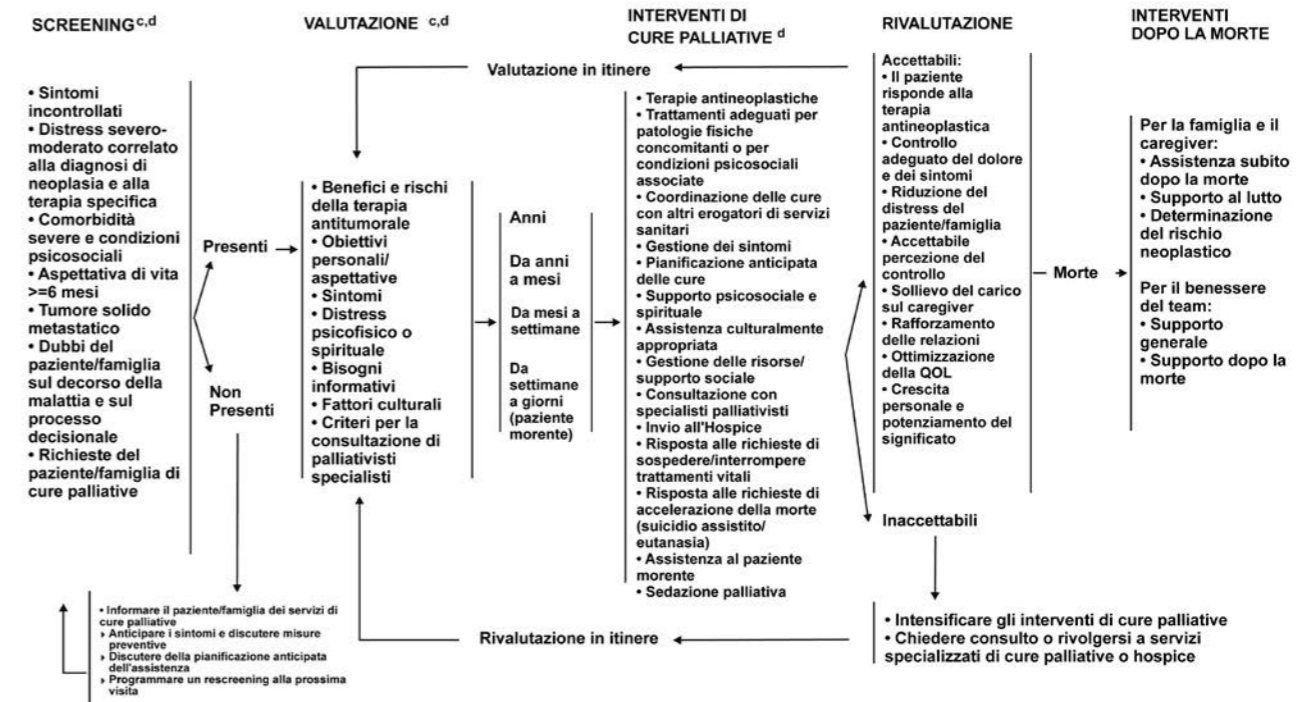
SCREENING$^{c,d}$

VALUTAZIONE $^{c,d}$

INTERVENTI DI CURE PALLIATIVE $^{d}$

RIVALUTAZIONE

INTERVENTI DOPO LA MORTE

Valutazione in itinere

• Sintomi incontrollati
• Distress severo-moderato correlato alla diagnosi di neoplasia e alla terapia specifica
• Comorbidità severe e condizioni psicosociali
• Aspettativa di vita >=6 mesi
• Tumore solido metastatico
• Dubbi del paziente/famiglia sul decorso della malattia e sul processo decisionale
• Richieste del paziente/famiglia di cure palliative

Presenti

Non Presenti

• Benefici e rischi della terapia antitumorale
• Obiettivi personali/ aspettative
• Sintomi
• Distress psicofisico o spirituale
• Bisogni informativi
• Fattori culturali
• Criteri per la consultazione di palliativisti specialisti

Anni

Da anni a mesi

Da mesi a settimane

Da settimane a giorni (paziente morente)

• Terapie antineoplastiche
• Trattamenti adeguati per patologie fisiche concomitanti o per condizioni psicosociali associate
• Coordinazione delle cure con altri erogatori di servizi sanitari
• Gestione dei sintomi
• Pianificazione anticipata delle cure
• Supporto psicosociale e spirituale
• Assistenza culturalmente appropriata
• Gestione delle risorse/ supporto sociale
• Consultazione con specialisti palliativisti
• Invio all'Hospice
• Risposta alle richieste di sospedere/interrompere trattamenti vitali
• Risposta alle richieste di accelerazione della morte (suicidio assistito/ eutanasia)
• Assistenza al paziente morente
• Sedazione palliativa

Accettabili:
• Il paziente risponde alla terapia antineoplastica
• Controllo adeguato del dolore e dei sintomi
• Riduzione del distress del paziente/famiglia
• Accettabile percezione del controllo
• Sollievo del carico sul caregiver
• Rafforzamento delle relazioni
• Ottimizzazione della QOL
• Crescita personale e potenziamento del significato

— Morte

Per la famiglia e il caregiver:
• Assistenza subito dopo la morte
• Supporto al lutto
• Determinazione del rischio neoplastico

Per il benessere del team:
• Supporto generale
• Supporto dopo la morte

Inaccettabili

• Intensificare gli interventi di cure palliative
• Chiedere consulto o rivolgersi a servizi specializzati di cure palliative o hospice

Rivalutazione in itinere

• Informare il paziente/famiglia dei servizi di cure palliative
• Anticipare i sintomi e discutere misure preventive
• Discutere della pianificazione anticipata dell'assistenza
• Programmare un rescreening alla prossima visita